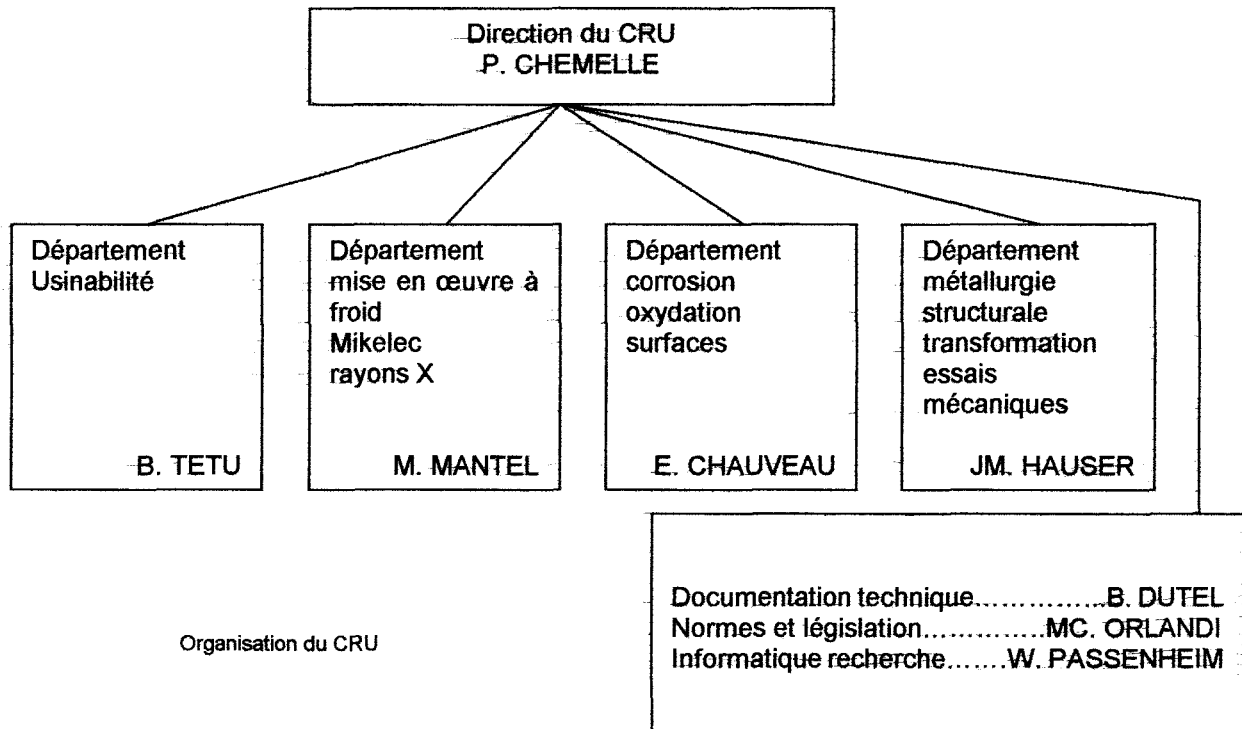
Direction du CRU
P. CHEMELLE

Département Usinabilité

B. TETU

Département mise en œuvre à froid
Mikelec
rayons X

M. MANTEL

Département corrosion oxydation surfaces

E. CHAUVEAU

Département métallurgie structurale transformation essais mécaniques

JM. HAUSER

Documentation technique…………….B. DUTEL
Normes et législation…………..MC. ORLANDI
Informatique recherche…….W. PASSENHEIM

Organisation du CRU